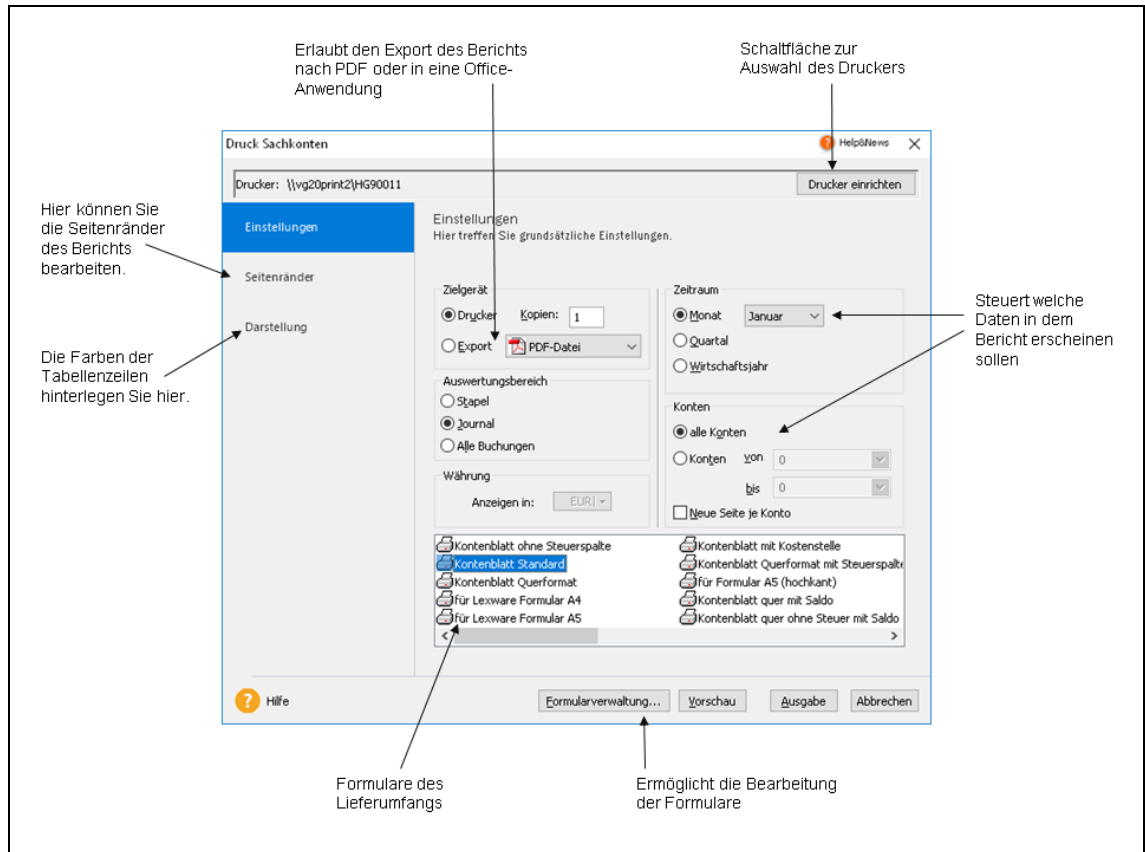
Erlaubt den Export des Berichts nach PDF oder in eine Office-Anwendung

Schaltfläche zur Auswahl des Druckers

Druck Sachkonten

Help&News

Drucker: \\vg20print2\HG90011

Drucker einrichten

Hier können Sie die Seitenränder des Berichts bearbeiten.

Einstellungen

Seitenränder

Darstellung

Die Farben der Tabellenzeilen hinterlegen Sie hier.

Einstellungen
Hier treffen Sie grundsätzliche Einstellungen.

Zielgerät

Drucker

Kopien: 1

Export

PDF-Datei

Auswertungsbereich

Stapel

Journal

Alle Buchungen

Währung

Anzeigen in: EUR

Zeitraum

Monat

Januar

Quartal

Wirtschaftsjahr

Konten

alle Konten

Konten von 0

bis 0

Neue Seite je Konto

Steuert welche Daten in dem Bericht erscheinen sollen

Kontenblatt ohne Steuerspalte

Kontenblatt mit Kostenstelle

Kontenblatt Standard

Kontenblatt Querformat mit Steuerspalte

Kontenblatt Querformat

für Formular A5 (hochkant)

für Lexware Formular A4

Kontenblatt quer mit Saldo

für Lexware Formular A5

Kontenblatt quer ohne Steuer mit Saldo

Hilfe

Formularverwaltung...

Vorschau

Ausgabe

Abbrechen

Formulare des Lieferumfangs

Ermöglicht die Bearbeitung der Formulare